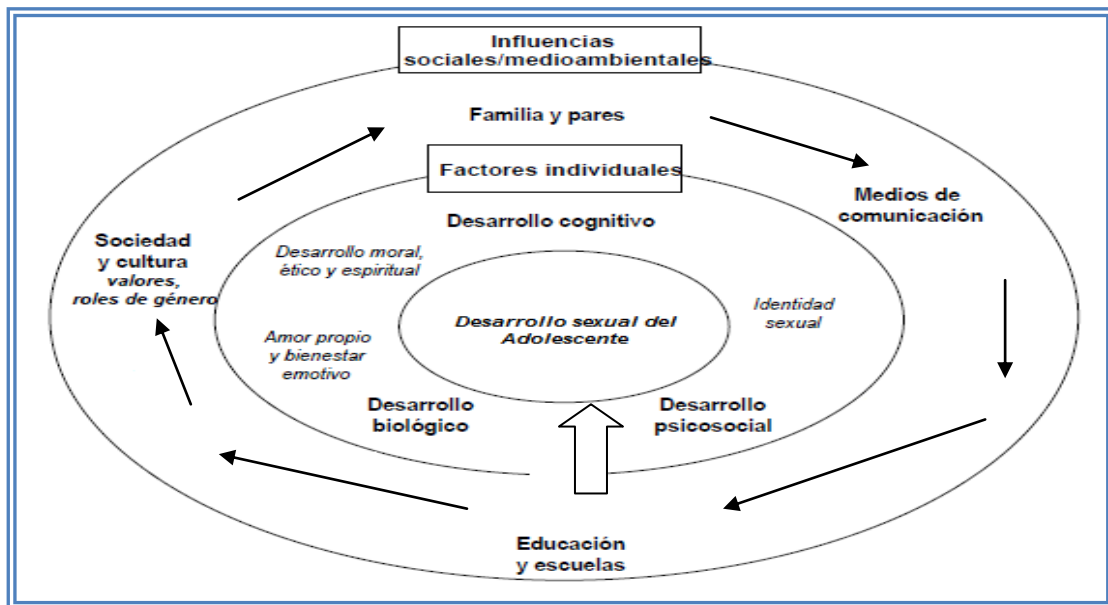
Influencias sociales/medioambientales

Familia y pares

Factores individuales

Medios de comunicación

Desarrollo cognitivo

Sociedad y cultura valores, roles de género

Desarrollo moral, ético y espiritual

Identidad sexual

Desarrollo sexual del Adolescente

Amor propio y bienestar emotivo

Desarrollo biológico

Desarrollo psicosocial

Educación y escuelas